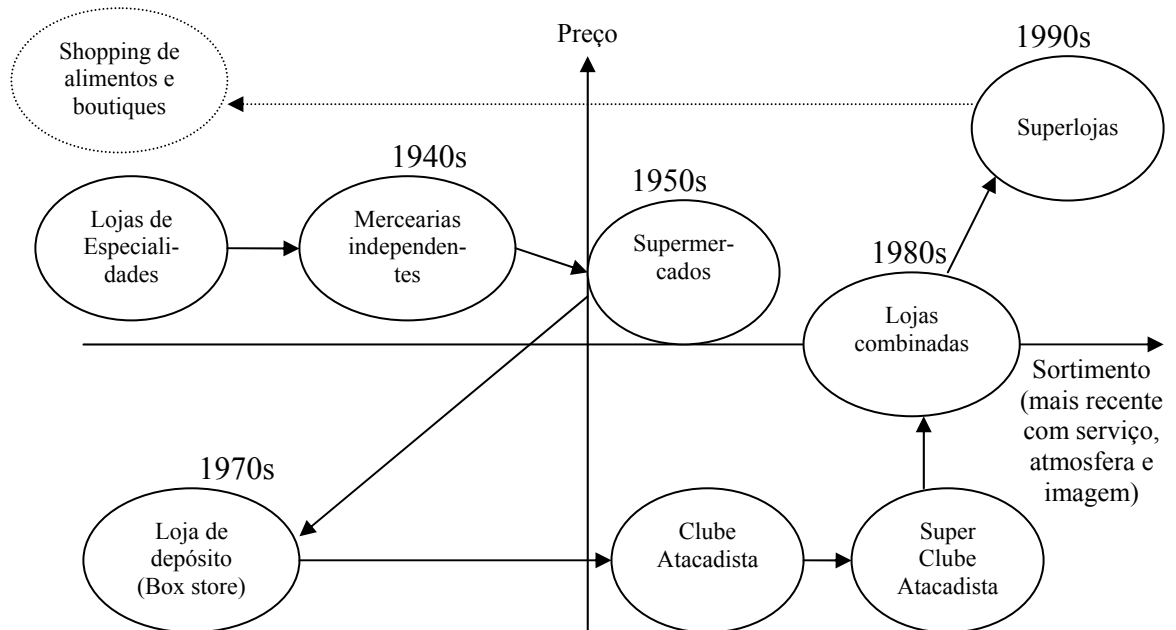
Preço

1990s

Shopping de alimentos e boutiques

Superlojas

1940s

1950s

Lojas de Especialidades

Mercearias independentes

Supermercados

1980s

Lojas combinadas

Sortimento (mais recente com serviço, atmosfera e imagem)

1970s

Loja de depósito (Box store)

Clube Atacadista

Super Clube Atacadista